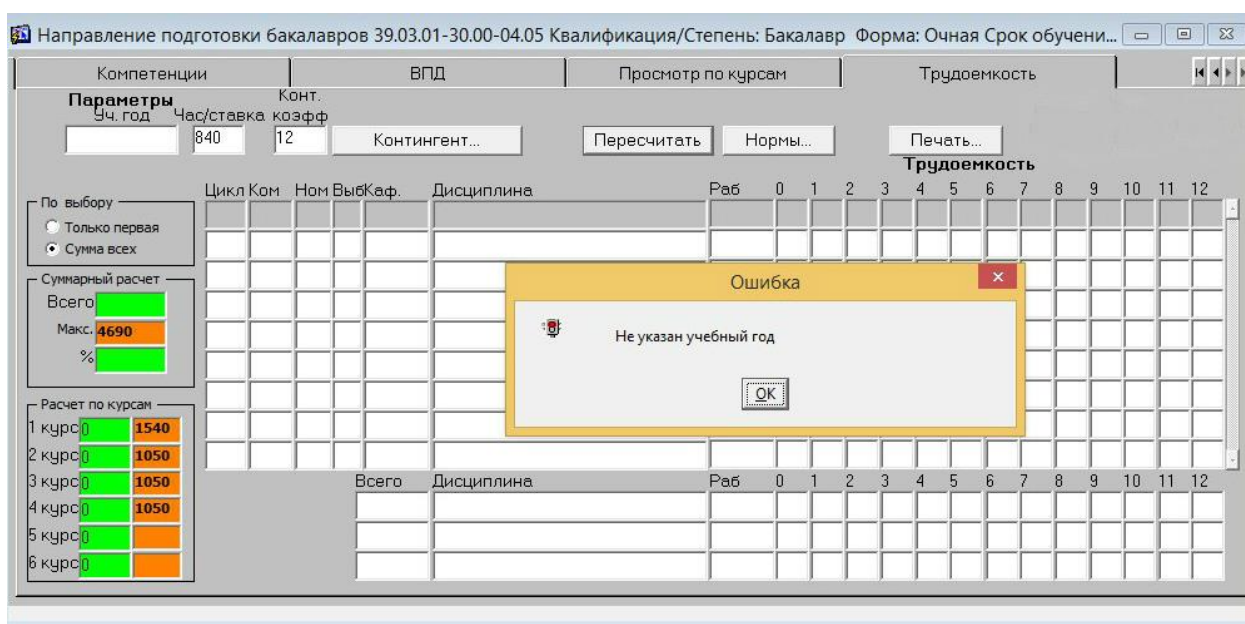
Направление подготовки бакалавров 39.03.01-30.00-04.05 Квалификация/Степень: Бакалавр Форма: Очная Срок обучени...

Компетенции | ВПД | Просмотр по курсам | Трудоемкость

Параметры
Уч. год
Час/ставка 840
Конт. коэфф 12
Контингент...
Пересчитать
Нормы...
Печать...
Трудоемкость

По выбору
Только первая
Сумма всех

Суммарный расчет
Всего
Макс. 4690
%

Расчет по курсам
1 курс 0 1540
2 курс 0 1050
3 курс 0 1050
4 курс 0 1050
5 курс 0
6 курс 0

| Цикл | Ком | Ном | Выб | Каф. | Дисциплина | Раб | 0 | 1 | 2 | 3 | 4 | 5 | 6 | 7 | 8 | 9 | 10 | 11 | 12 |
|---|---|---|---|---|---|---|---|---|---|---|---|---|---|---|---|---|---|---|---|

| Всего | Дисциплина | Раб | 0 | 1 | 2 | 3 | 4 | 5 | 6 | 7 | 8 | 9 | 10 | 11 | 12 |
|---|---|---|---|---|---|---|---|---|---|---|---|---|---|---|---|

Ошибка
Не указан учебный год
OK